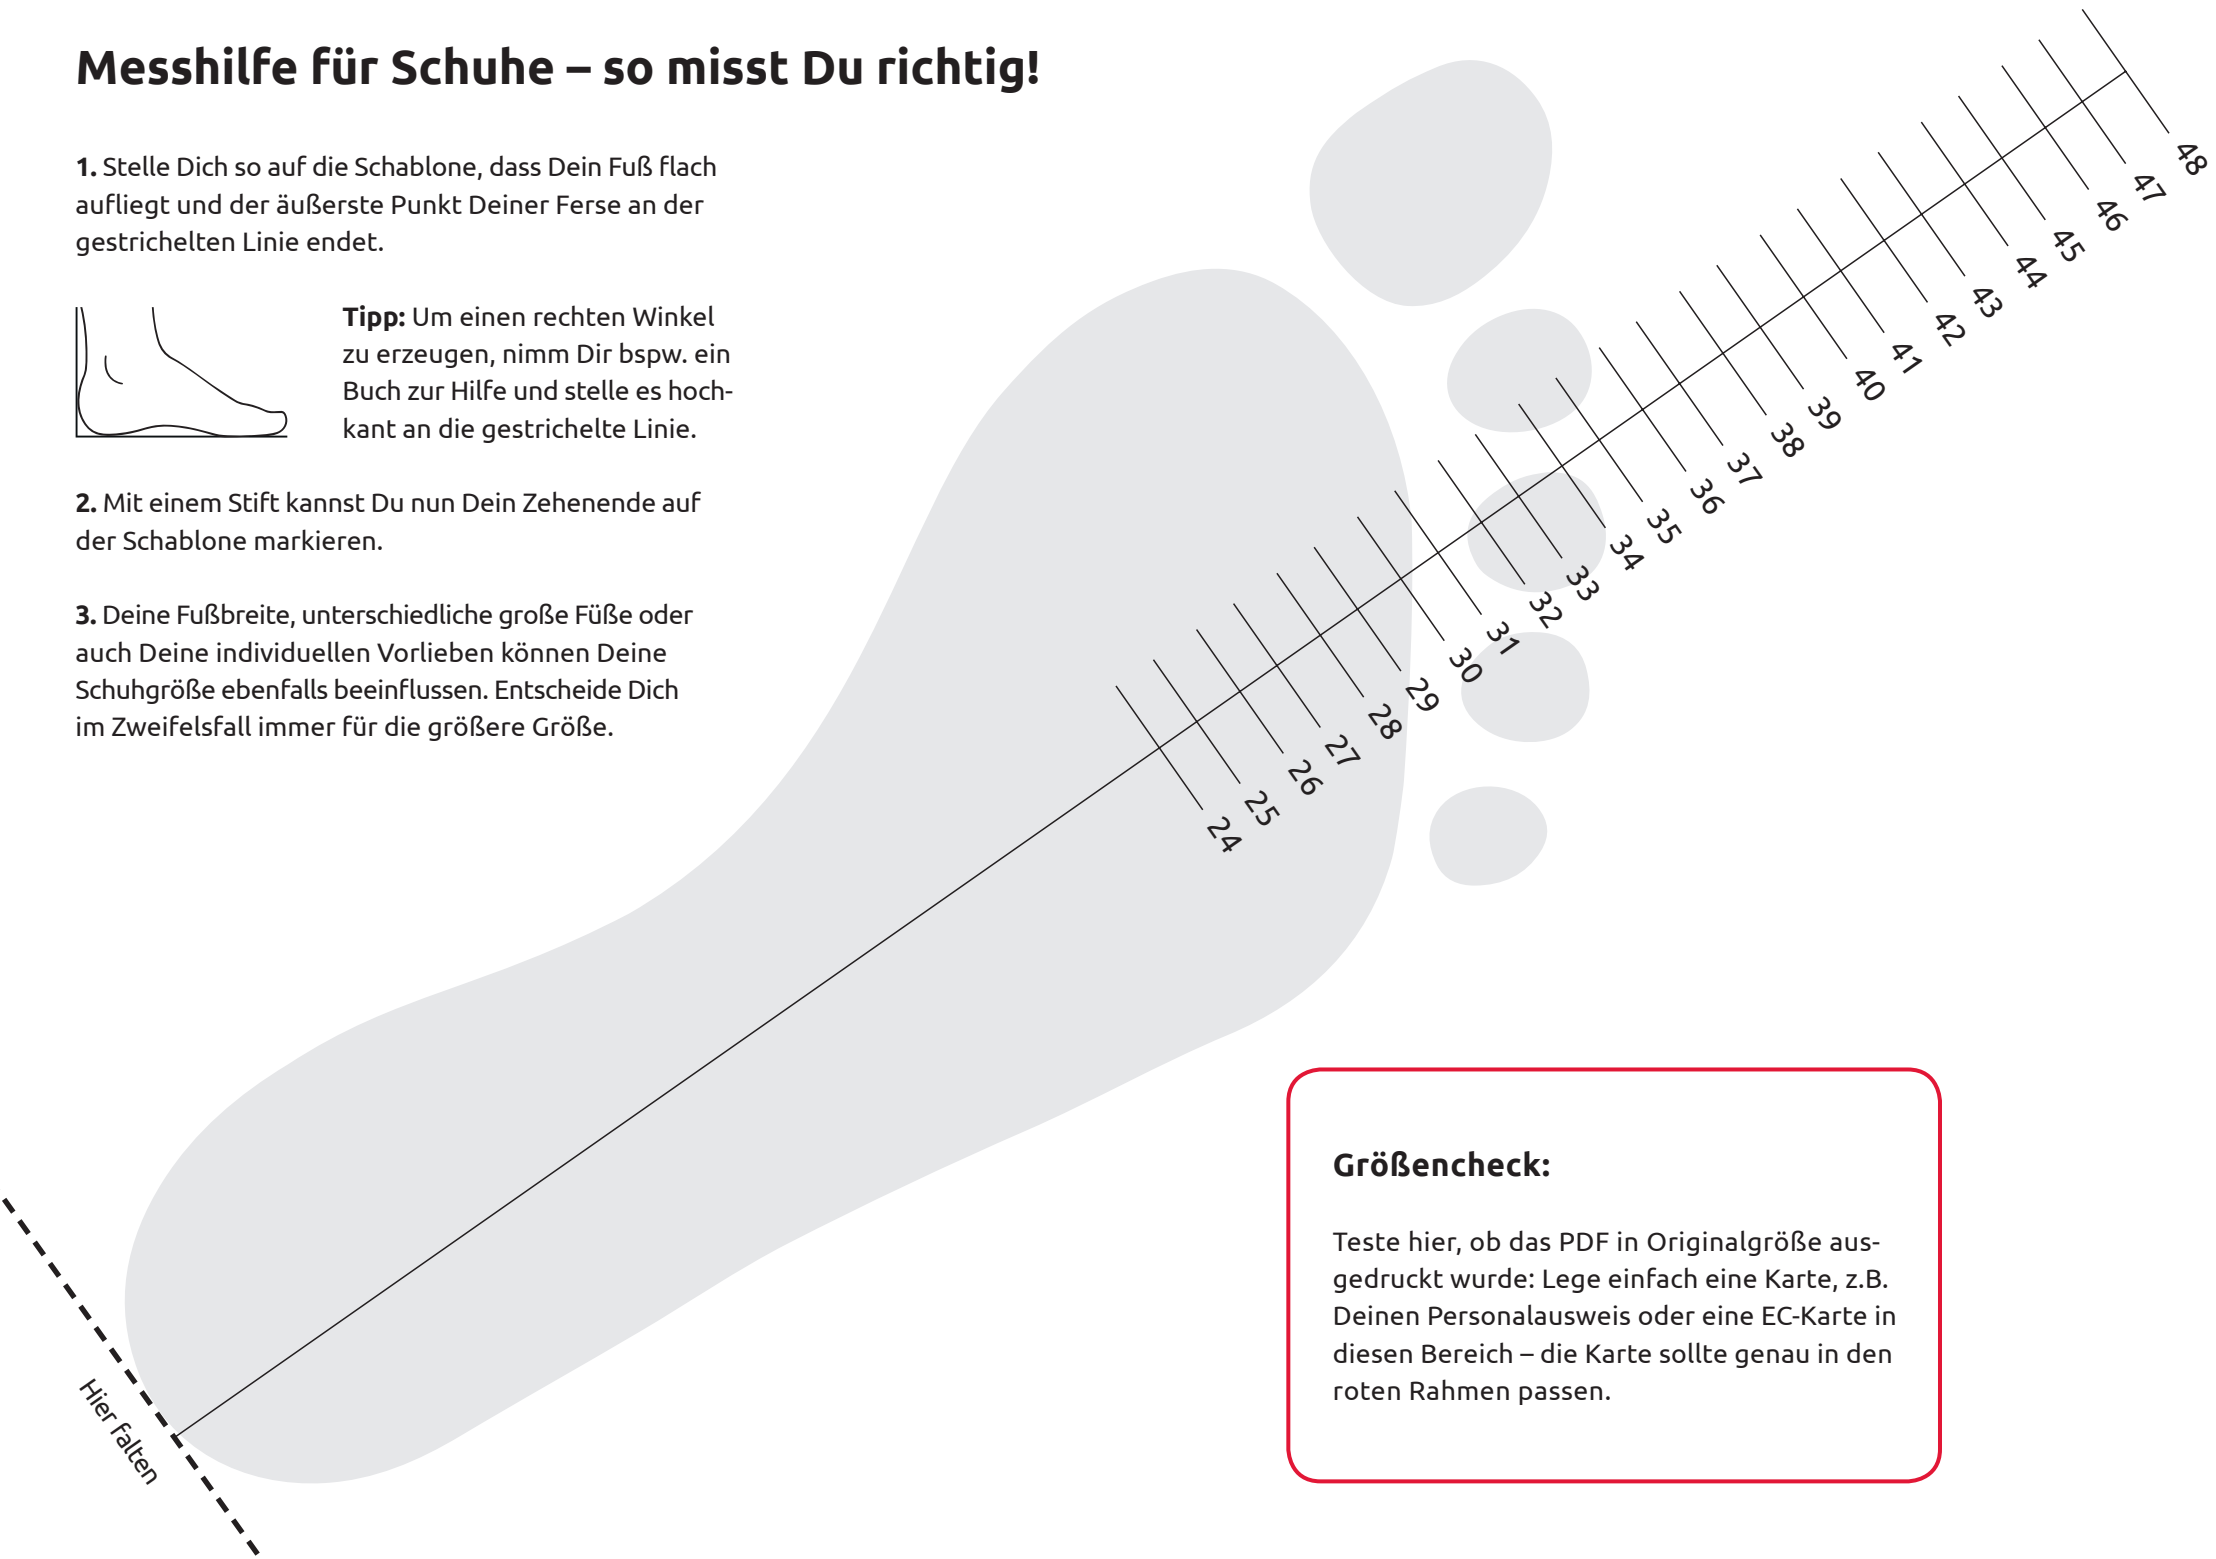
Messhilfe für Schuhe – so misst Du richtig!

**1.** Stelle Dich so auf die Schablone, dass Dein Fuß flach aufliegt und der äußerste Punkt Deiner Ferse an der gestrichelten Linie endet.

**Tipp:** Um einen rechten Winkel zu erzeugen, nimm Dir bspw. ein Buch zur Hilfe und stelle es hochkant an die gestrichelte Linie.

**2.** Mit einem Stift kannst Du nun Dein Zehenende auf der Schablone markieren.

**3.** Deine Fußbreite, unterschiedliche große Füße oder auch Deine individuellen Vorlieben können Deine Schuhgröße ebenfalls beeinflussen. Entscheide Dich im Zweifelsfall immer für die größere Größe.

24 25 26 27 28 29 30 31 32 33 34 35 36 37 38 39 40 41 42 43 44 45 46 47 48

Hier falten

Größencheck:

Teste hier, ob das PDF in Originalgröße ausgedruckt wurde: Lege einfach eine Karte, z.B. Deinen Personalausweis oder eine EC-Karte in diesen Bereich – die Karte sollte genau in den roten Rahmen passen.